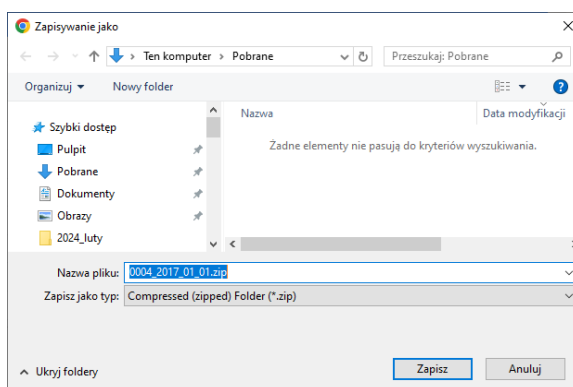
Zapisywanie jako

Ten komputer > Pobrane

Przeszukaj: Pobrane

Organizuj ▾ Nowy folder

Szybki dostęp
Pulpit
Pobrane
Dokumenty
Obrazy
2024_luty

Nazwa
Data modyfikacji

Żadne elementy nie pasują do kryteriów wyszukiwania.

Nazwa pliku: 0004_2017_01_01.zip
Zapisz jako typ: Compressed (zipped) Folder (*.zip)

Ukryj foldery

Zapisz
Anuluj